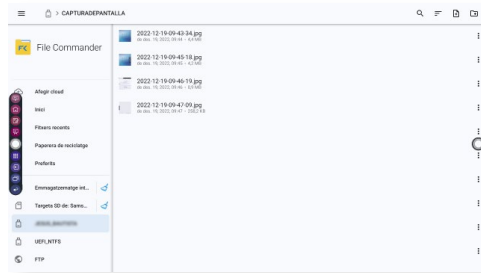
> CAPTURADEPANTALLA

File Commander

Afegir cloud
Inici
Fitxers recents
Paperera de reciclatge
Preferits
Emmagatzematge int...
Targeta SD de: Sams...
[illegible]
UEFI_NTFS
FTP

2022-12-19-09-43-34.jpg
de des. 19, 2022, 09:44 – 6,4 MB

2022-12-19-09-45-18.jpg
de des. 19, 2022, 09:45 – 4,7 MB

2022-12-19-09-46-19.jpg
de des. 19, 2022, 09:46 – 5,5 MB

2022-12-19-09-47-09.jpg
de des. 19, 2022, 09:47 – 230,2 KB